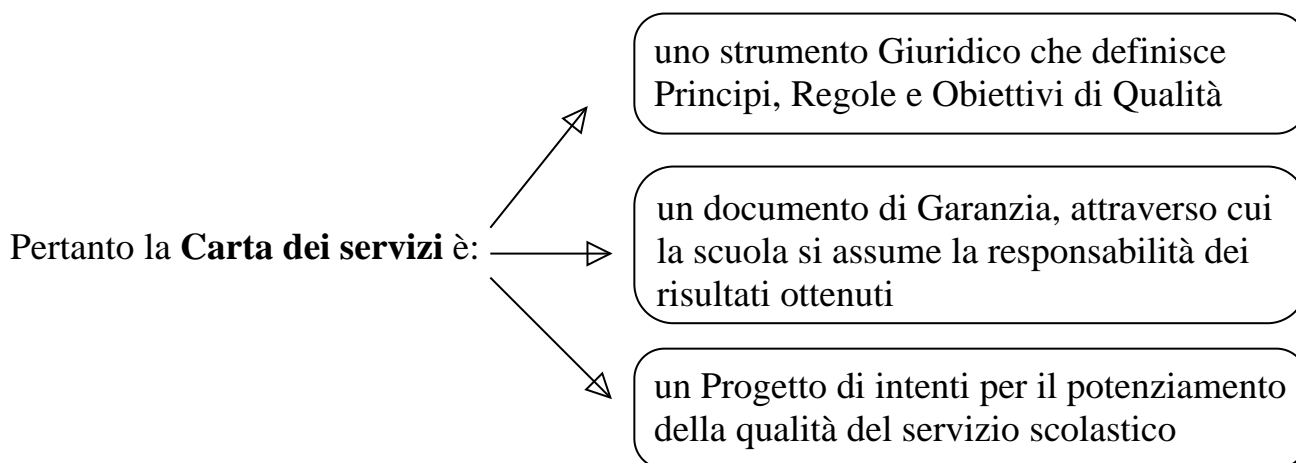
Pertanto la **Carta dei servizi** è:

uno strumento Giuridico che definisce Principi, Regole e Obiettivi di Qualità

un documento di Garanzia, attraverso cui la scuola si assume la responsabilità dei risultati ottenuti

un Progetto di intenti per il potenziamento della qualità del servizio scolastico